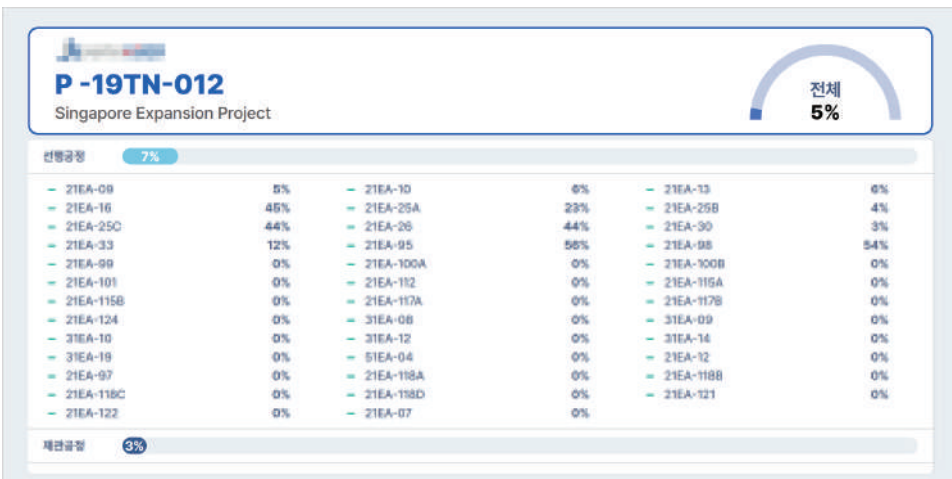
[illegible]

P -19TN-012

Singapore Expansion Project

전체
5%

선행공정 7%

- 21EA-09 5%
- 21EA-16 45%
- 21EA-25C 44%
- 21EA-33 12%
- 21EA-99 0%
- 21EA-101 0%
- 21EA-115B 0%
- 21EA-124 0%
- 31EA-10 0%
- 31EA-19 0%
- 21EA-97 0%
- 21EA-118C 0%
- 21EA-122 0%

- 21EA-10 6%
- 21EA-25A 23%
- 21EA-26 44%
- 21EA-95 56%
- 21EA-100A 0%
- 21EA-112 0%
- 21EA-117A 0%
- 31EA-08 0%
- 31EA-12 0%
- 51EA-04 0%
- 21EA-118A 0%
- 21EA-118D 0%
- 21EA-07 0%

- 21EA-13 6%
- 21EA-25B 4%
- 21EA-30 3%
- 21EA-98 54%
- 21EA-100B 0%
- 21EA-115A 0%
- 21EA-117B 0%
- 31EA-09 0%
- 31EA-14 0%
- 21EA-12 0%
- 21EA-118B 0%
- 21EA-121 0%

제관공정 3%